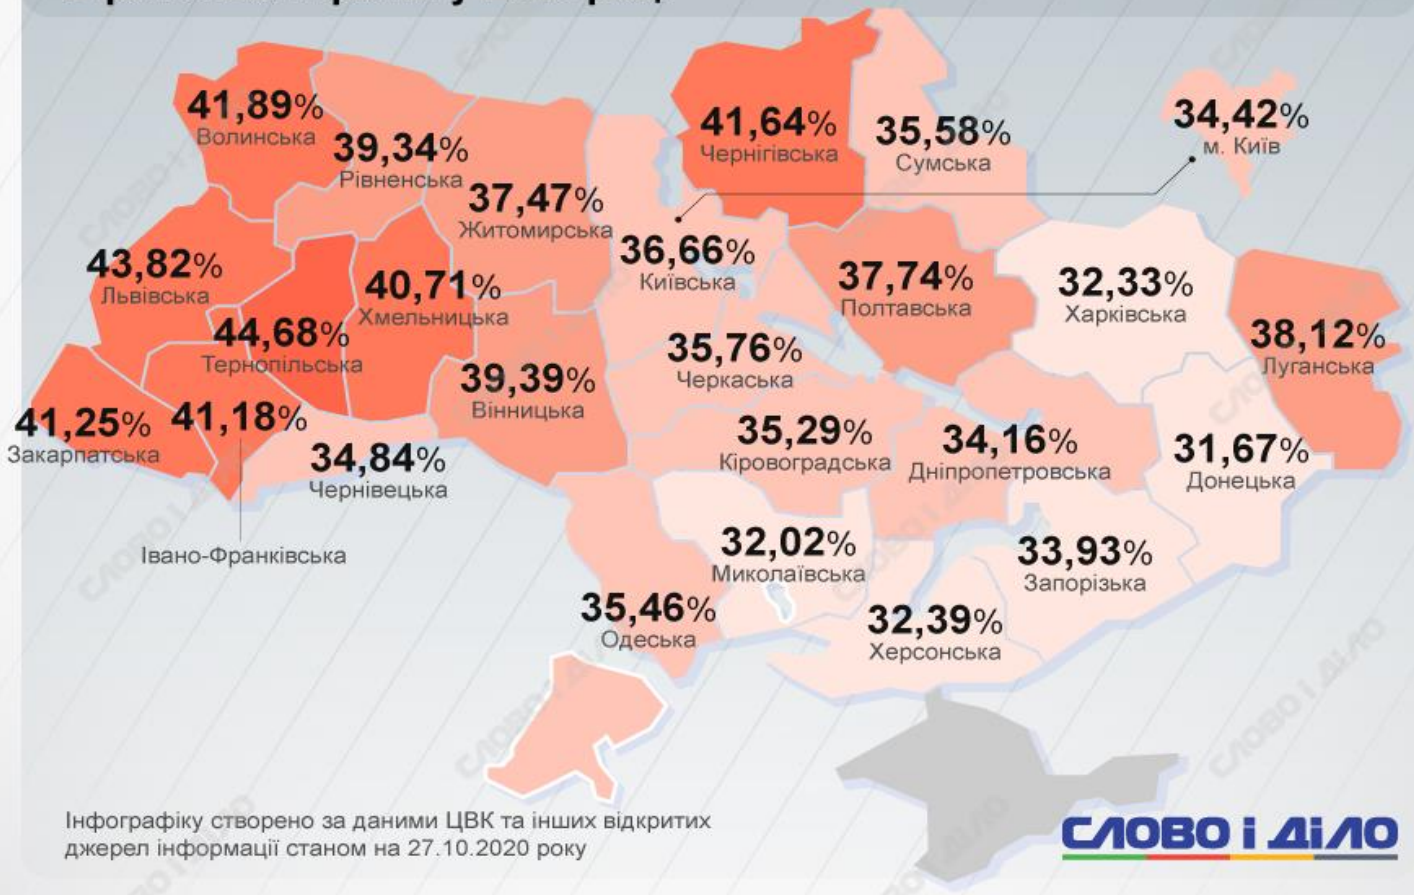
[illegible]

41,89%
Волинська

39,34%
Рівненська

41,64%
Чернігівська

35,58%
Сумська

34,42%
м. Київ

37,47%
Житомирська

36,66%
Київська

43,82%
Львівська

40,71%
Хмельницька

37,74%
Полтавська

32,33%
Харківська

38,12%
Луганська

44,68%
Тернопільська

35,76%
Черкаська

39,39%
Вінницька

41,25%
Закарпатська

41,18%

34,84%
Чернівецька

35,29%
Кіровоградська

34,16%
Дніпропетровська

31,67%
Донецька

Івано-Франківська

32,02%
Миколаївська

33,93%
Запорізька

35,46%
Одеська

32,39%
Херсонська

Інфографіку створено за даними ЦВК та інших відкритих джерел інформації станом на 27.10.2020 року

СЛОВО І ДІЛО